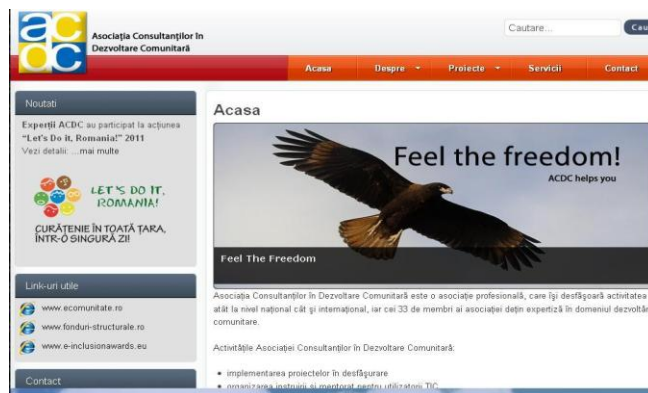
acdc

Asociația Consultanților în Dezvoltare Comunitară

Cautare...

Cau

Acasa

Despre

Proiecte

Servicii

Contact

Noutati

Experții ACDC au participat la acțiunea "Let's Do it, Romania!" 2011
Vezi detalii: ...mai multe

LET'S DO IT, ROMANIA!

CURĂȚENIE ÎN TOATĂ ȚARA, ÎNTR-O SINGURĂ ZI!

Link-uri utile

www.ecomunitate.ro

www.fonduri-structurale.ro

www.e-inclusionawards.eu

Contact

Acasa

Feel the freedom!

ACDC helps you

Feel The Freedom

Asociația Consultanților în Dezvoltare Comunitară este o asociație profesională, care își desfășoară activitatea atât la nivel național cât și internațional, iar cei 33 de membri ai asociației dețin expertiză în domeniul dezvoltă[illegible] comunitare.

Activitățile Asociației Consultanților în Dezvoltare Comunitară:

• implementarea proiectelor în desfășurare

• organizarea instruirii și mentorat pentru utilizatorii TIC